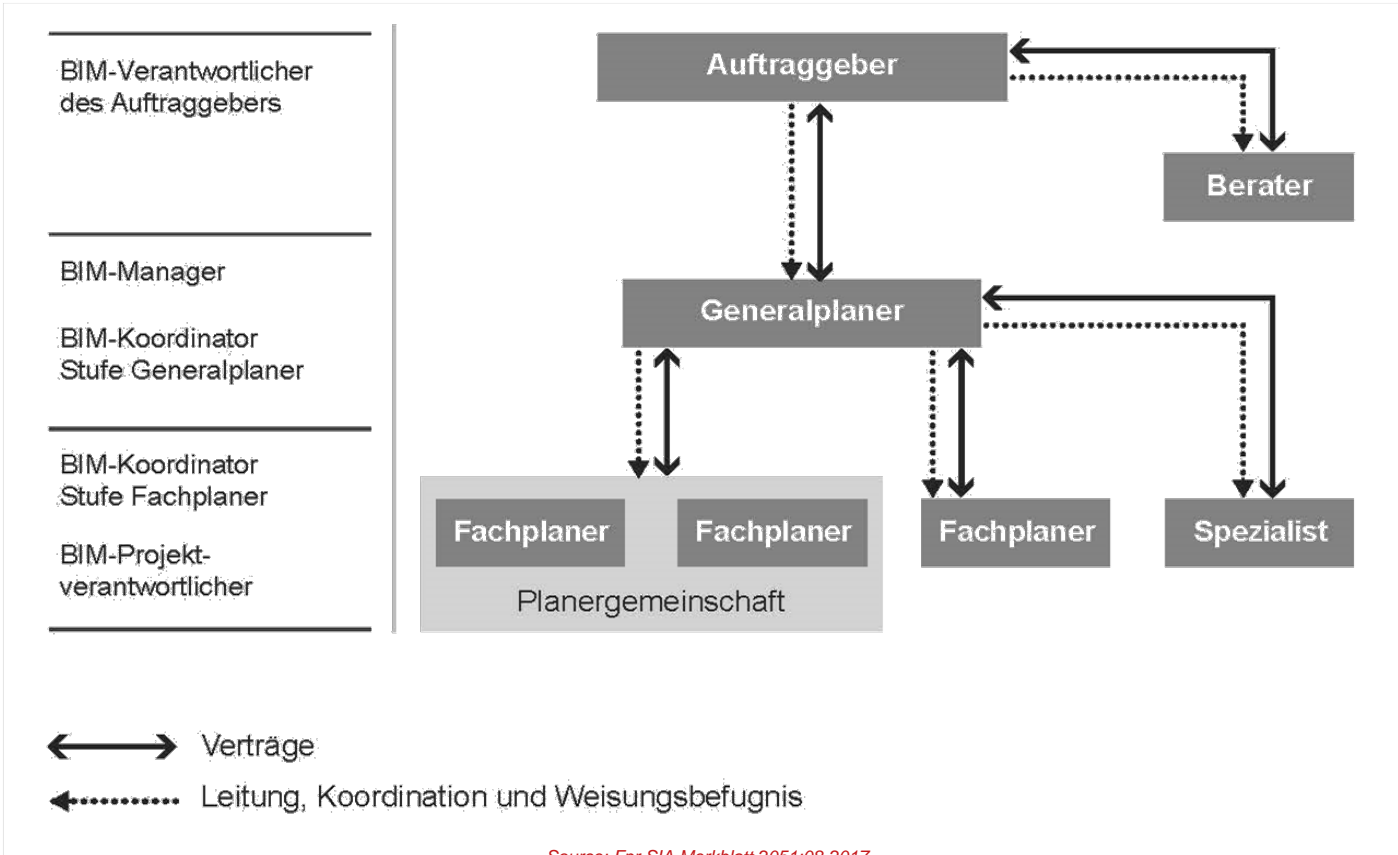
BIM-Verantwortlicher des Auftraggebers

BIM-Manager

BIM-Koordinator Stufe Generalplaner

BIM-Koordinator Stufe Fachplaner

BIM-Projektverantwortlicher

Auftraggeber

Berater

Generalplaner

Fachplaner

Fachplaner

Planergemeinschaft

Fachplaner

Spezialist

Verträge

Leitung, Koordination und Weisungsbefugnis

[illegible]